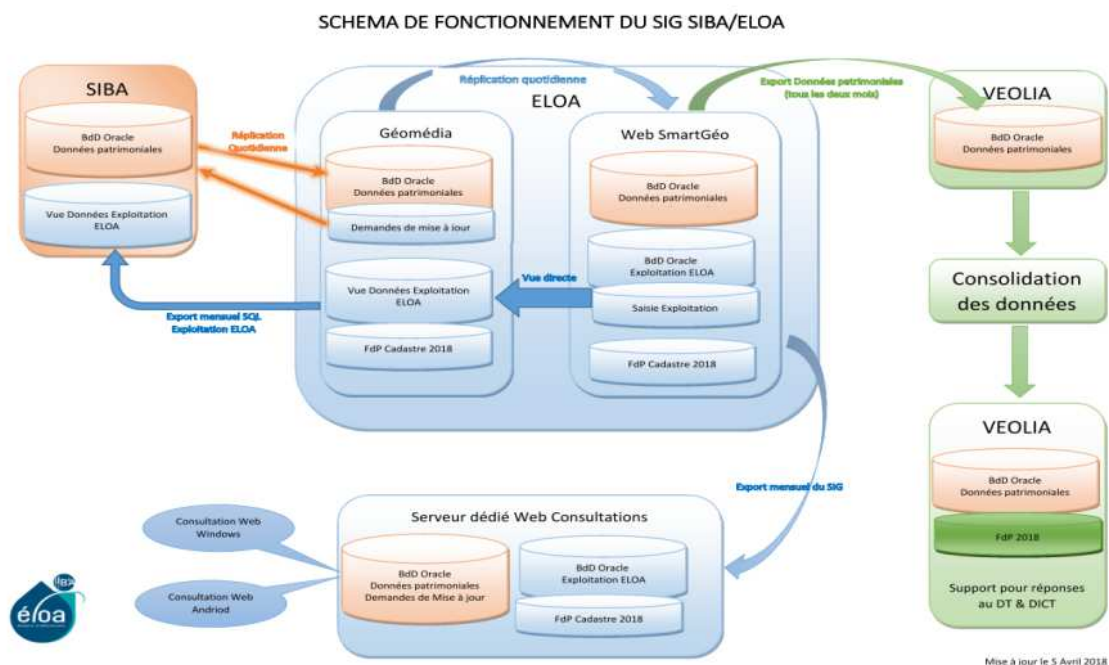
SCHEMA DE FONCTIONNEMENT DU SIG SIBA/ELOA

SIBA

BdD Oracle
Données patrimoniales

Vue Données Exploitation
ELOA

Réplication Quotidienne

Réplication quotidienne

ELOA

Géomédia

BdD Oracle
Données patrimoniales

Demandes de mise à jour

Vue Données Exploitation
ELOA

FdP Cadastre 2018

Export mensuel SQL
Exploitation ELOA

Vue directe

Web SmartGéo

BdD Oracle
Données patrimoniales

BdD Oracle
Exploitation ELOA

Saisie Exploitation

FdP Cadastre 2018

Export Données patrimoniales
(tous les deux mois)

VEOLIA

BdD Oracle
Données patrimoniales

Consolidation
des données

VEOLIA

BdD Oracle
Données patrimoniales

FdP 2018

Support pour réponses
au DT & DICT

Export mensuel du SIG

Serveur dédié Web Consultations

BdD Oracle
Données patrimoniales
Demandes de Mise à jour

BdD Oracle
Exploitation ELOA

FdP Cadastre 2018

Consultation Web
Windows

Consultation Web
Andriod

SIBA
éloa

Mise à jour le 5 Avril 2018